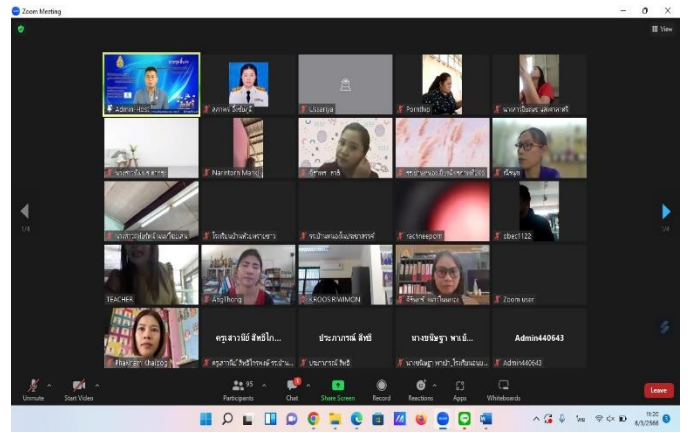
Zoom Meeting

View

Admin-Host

สุภาพร จีระโชติ

Ussariya

Porntip

นางสาวปิยะพร

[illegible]

Naratorn Mang

ธีราพร ทวี

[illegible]

นันทนา

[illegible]

โรงเรียนบ้าน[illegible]

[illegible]

rachneeporn

cbec1122

TEACHER

AngThong

KROOS RIMMON

ธีรพงศ์ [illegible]

Zoom user

ครูสาวนีย์ สิทธิโก...

ประภาพรณ์ สิทธิ

นางชนิชฐา พาณิ...

Admin440643

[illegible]

ครูสาวนีย์ สิทธิโก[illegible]

ประภาพรณ์ สิทธิ

นางชนิชฐา พาณิ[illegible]

Admin440643

1/4

1/4

Unmute

Start Video

Participants

95

Chat

Share Screen

Record

Reactions

Apps

Whiteboards

Leave

19:20

8/3/2566